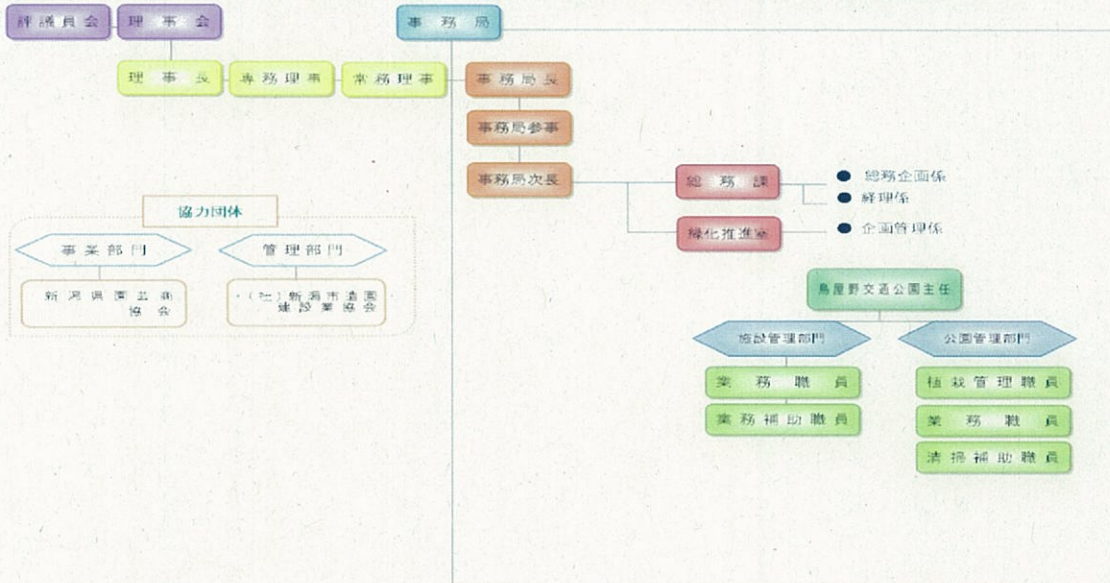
評議員会

理事会

事務局

理事長

専務理事

常務理事

事務局長

事務局参事

事務局次長

総務課

● 総務企画係

● 経理係

緑化推進室

● 企画管理係

協力団体

事業部門

管理部門

新潟県造園協会

（一社）新潟市造園建設業協会

鳥屋野交通公園主任

施設管理部門

公園管理部門

業務職員

業務補助職員

植栽管理職員

業務職員

清掃補助職員